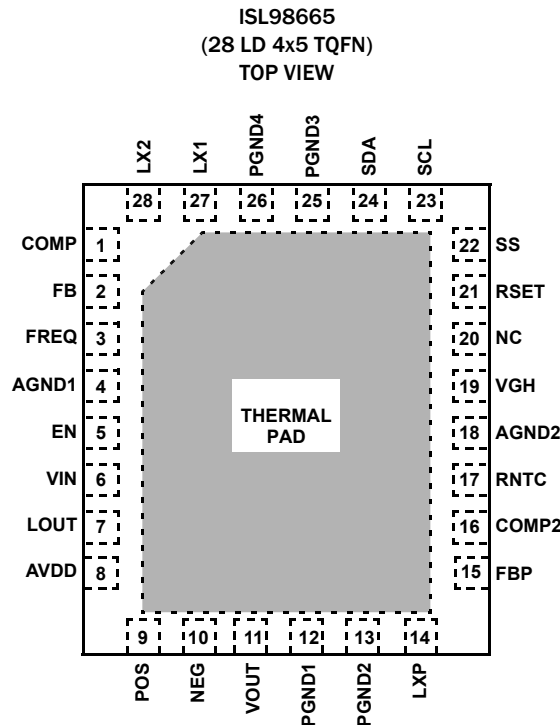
ISL98665
(28 LD 4x5 TQFN)
TOP VIEW

LX2 LX1 PGND4 PGND3 SDA SCL

28 27 26 25 24 23

COMP 1
FB 2
FREQ 3
AGND1 4
EN 5
VIN 6
LOUT 7
AVDD 8

22 SS
21 RSET
20 NC
19 VGH
18 AGND2
17 RNTC
16 COMP2
15 FBP

THERMAL PAD

9 10 11 12 13 14

POS NEG VOUT PGND1 PGND2 LXP